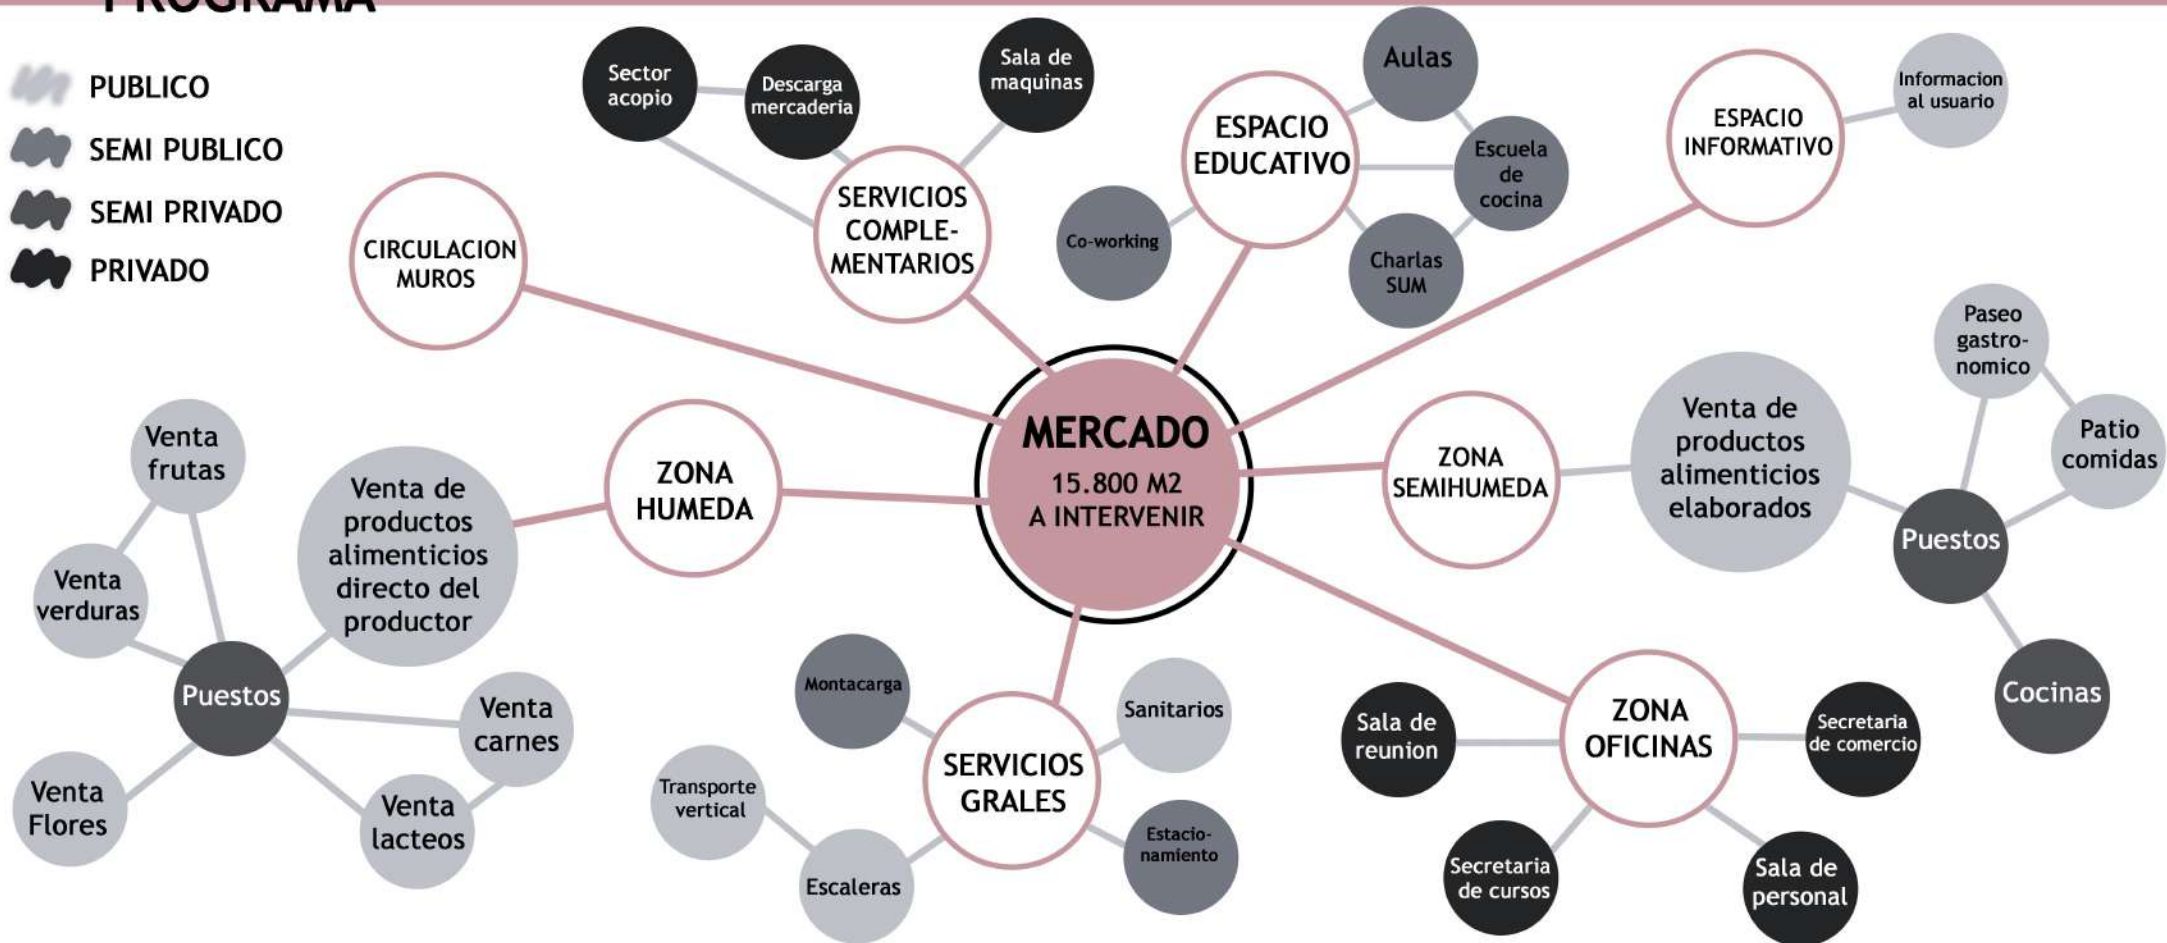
PROGRAMA

PUBLICO
SEMI PUBLICO
SEMI PRIVADO
PRIVADO

Sector acopio
Descarga mercaderia
Sala de maquinas
SERVICIOS COMPLEMENTARIOS
CIRCULACION MUROS
Aulas
ESPACIO EDUCATIVO
Escuela de cocina
Co-working
Charlas SUM
ESPACIO INFORMATIVO
Informacion al usuario
Paseo gastronomico
Patio comidas
Venta de productos alimenticios elaborados
ZONA SEMIHUMEDA
Puestos
Cocinas
MERCADO
15.800 M2
A INTERVENIR
ZONA HUMEDA
Venta de productos alimenticios directo del productor
Venta frutas
Venta verduras
Puestos
Venta carnes
Venta Flores
Venta lacteos
Montacarga
Sanitarios
SERVICIOS GRALES
Transporte vertical
Escaleras
Estacionamiento
ZONA OFICINAS
Sala de reunion
Secretaria de comercio
Secretaria de cursos
Sala de personal